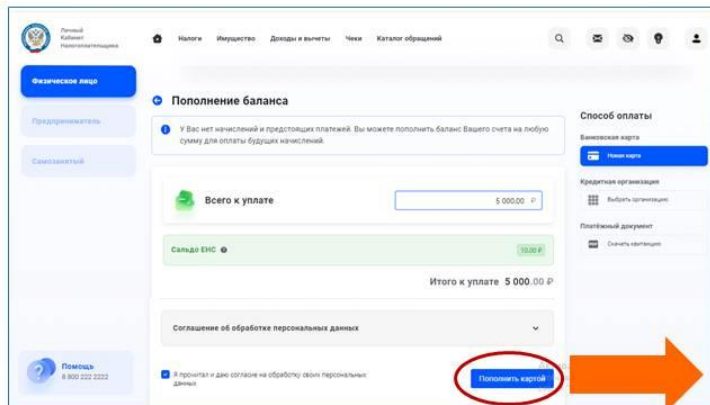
Личный Кабинет Налогоплательщика

Налоги Имущество Доходы и вычеты Чеки Каталог обращений

Физическое лицо

Предприниматель

Самозанятый

Помощь
8 800 222 2222

Пополнение баланса

У Вас нет начислений и предстоящих платежей. Вы можете пополнить баланс Вашего счета на любую сумму для оплаты будущих начислений.

Всего к уплате

5 000,00 ₽

Сальдо ЕНС

10,00 ₽

Итого к уплате 5 000.00 ₽

Соглашение об обработке персональных данных

Я прочитал и даю согласие на обработку своих персональных данных

Пополнить картой

Способ оплаты

Банковская карта

Новая карта

Кредитная организация

Выбрать организацию

Платёжный документ

Скачать квитанцию